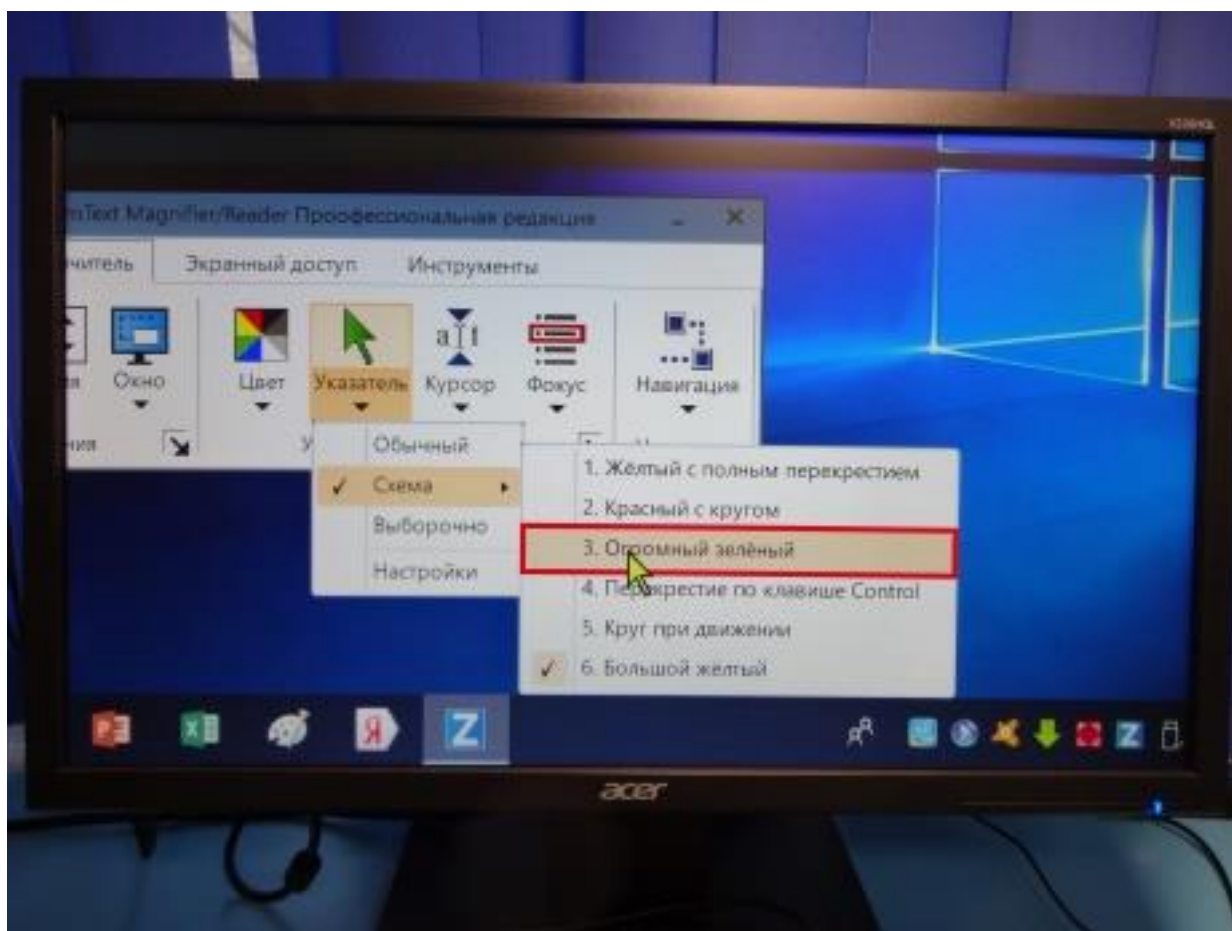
mText Magnifier/Reader Профессиональная редакция
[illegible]читель
Экранный доступ
Инструменты
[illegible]ия
Окно
Цвет
Указатель
Курсор
Фокус
Навигация
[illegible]ния
Обычный
Схема
Выборочно
Настройки
1. Желтый с полным перекрестием
2. Красный с кругом
3. Огромный зелёный
4. Перекрестие по клавише Control
5. Круг при движении
6. Большой желтый
acer